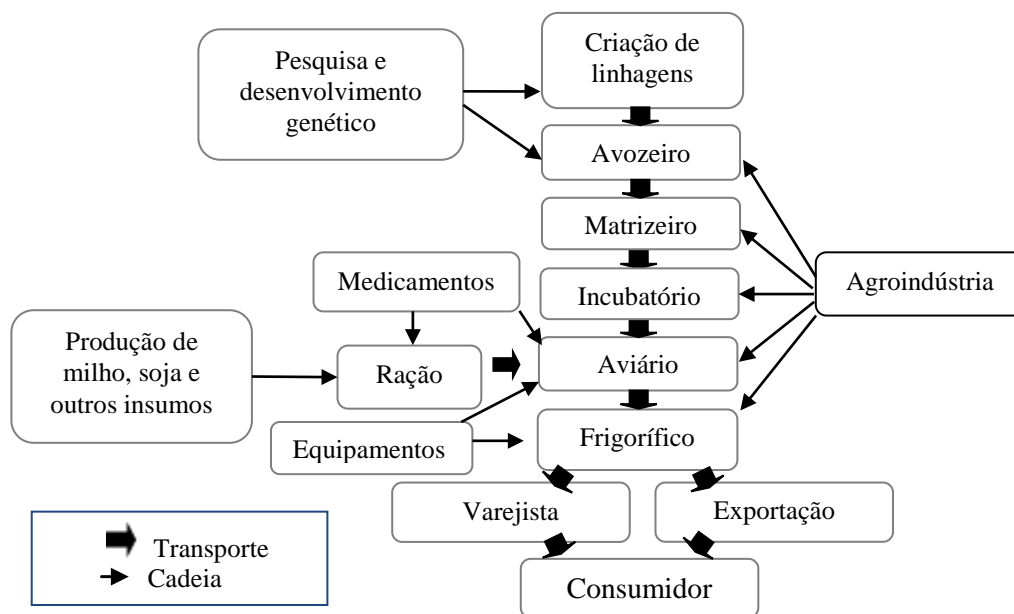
Pesquisa e desenvolvimento genético

Criação de linhagens

Avozeiro

Matrizeiro

Medicamentos

Incubatório

Agroindústria

Produção de milho, soja e outros insumos

Ração

Aviário

Equipamentos

Frigorífico

Varejista

Exportação

Consumidor

Transporte
Cadeia